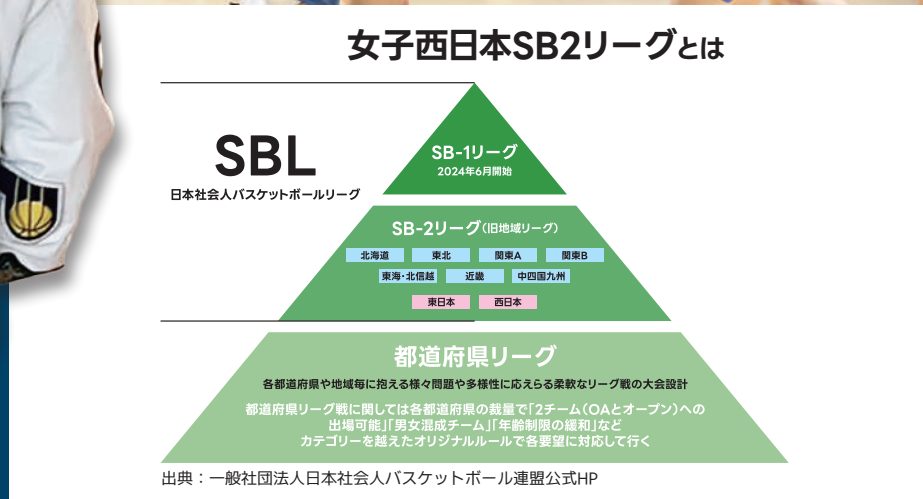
女子西日本SB2リーグとは

SBL
日本社会人バスケットボールリーグ

SB-1リーグ
2024年6月開始

SB-2リーグ（旧地域リーグ）

北海道　東北　関東A　関東B
東海・北信越　近畿　中四国九州
東日本　西日本

都道府県リーグ
各都道府県や地域毎に抱える様々問題や多様性に応えらる柔軟なリーグ戦の大会設計

都道府県リーグ戦に関しては各都道府県の裁量で「2チーム（OAとオープン）への出場可能」「男女混成チーム」「年齢制限の緩和」などカテゴリーを越えたオリジナルルールで各要望に対応して行く

出典：一般社団法人日本社会人バスケットボール連盟公式HP